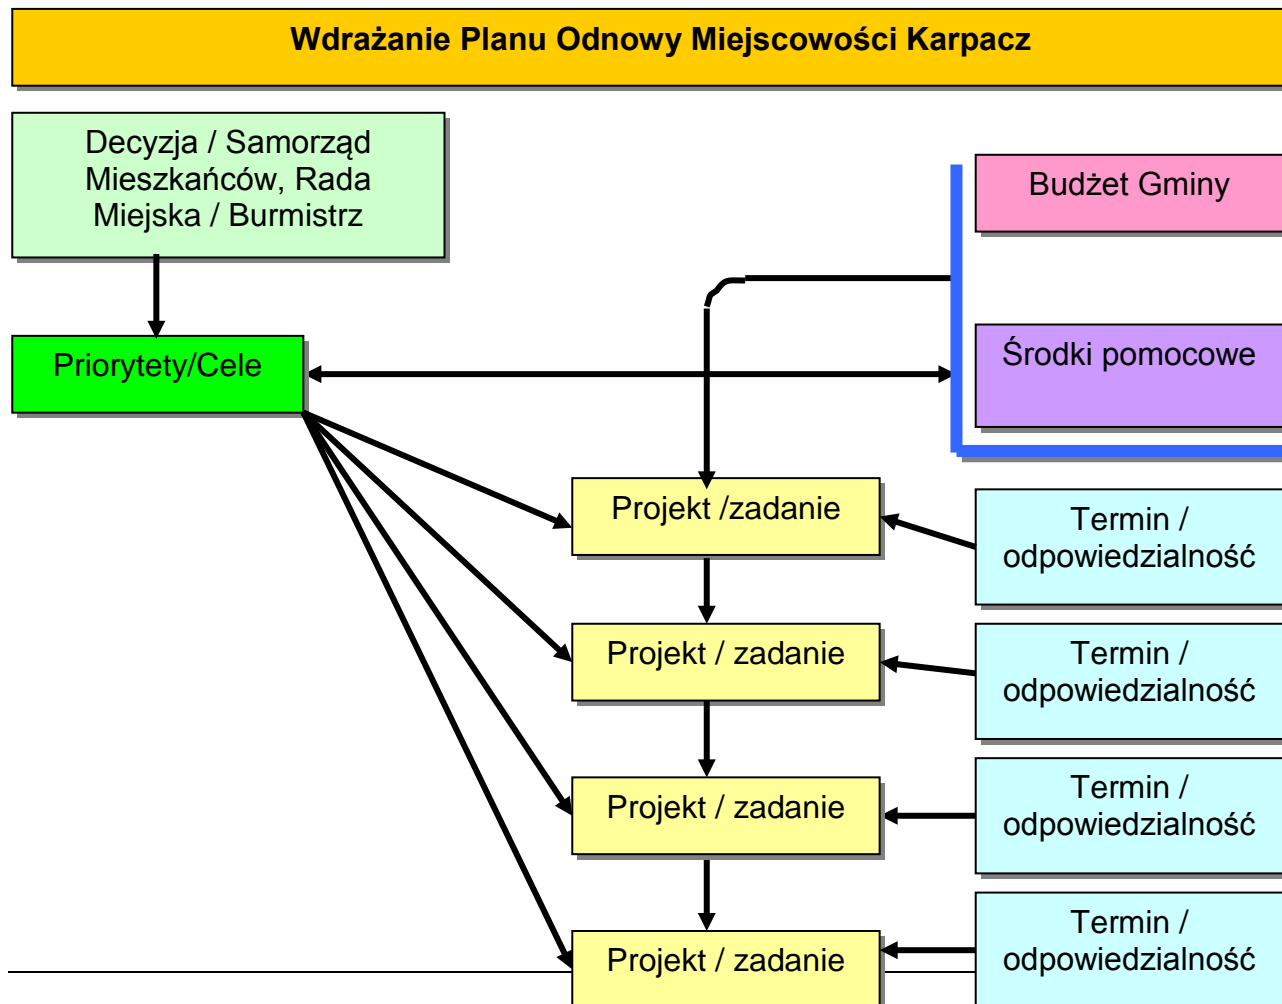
Wdrażanie Planu Odnowy Miejscowości Karpacz

Decyzja / Samorząd Mieszkańców, Rada Miejska / Burmistrz

Budżet Gminy

Priorytety/Cele

Środki pomocowe

Projekt /zadanie

Termin / odpowiedzialność

Projekt / zadanie

Termin / odpowiedzialność

Projekt / zadanie

Termin / odpowiedzialność

Projekt / zadanie

Termin / odpowiedzialność